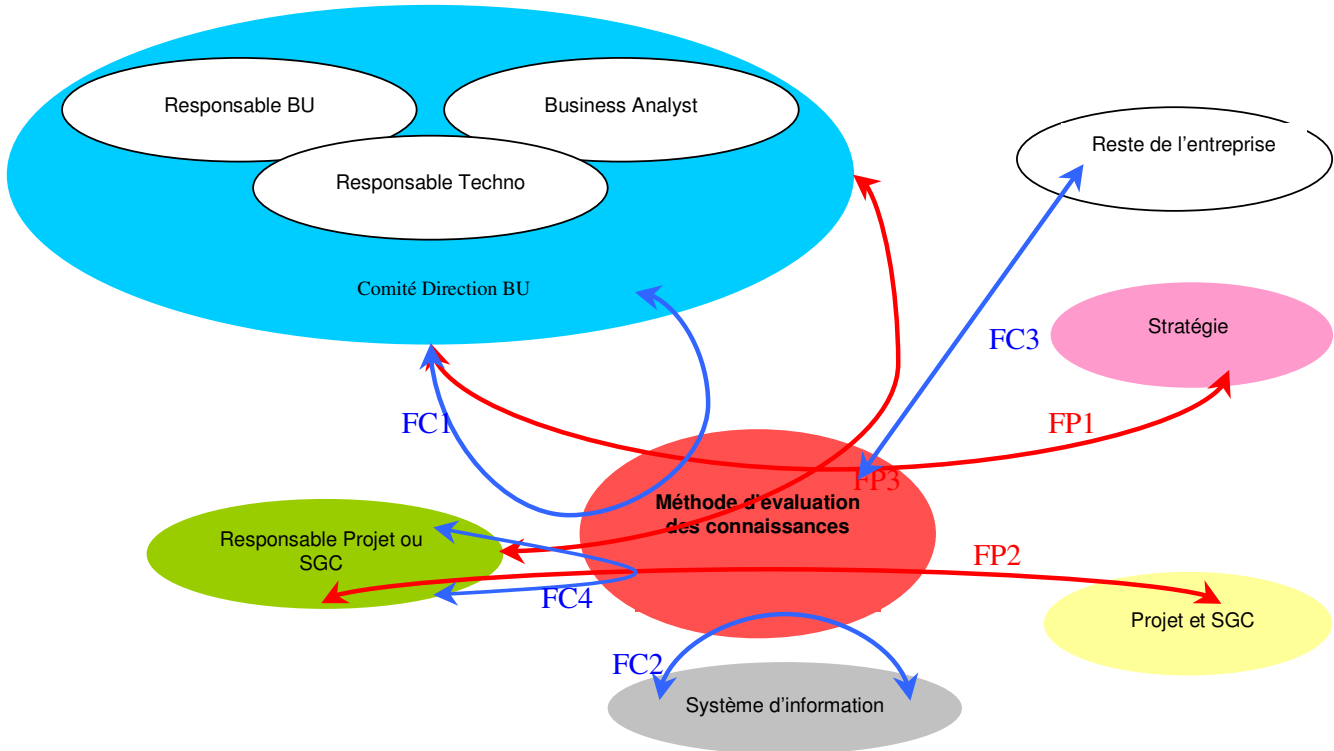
Responsable BU

Business Analyst

Responsable Techno

Comité Direction BU

Reste de l'entreprise

FC3

Stratégie

FC1

FP1

FP3

Méthode d'évaluation des connaissances

Responsable Projet ou SGC

FP2

FC4

Projet et SGC

FC2

Système d'information